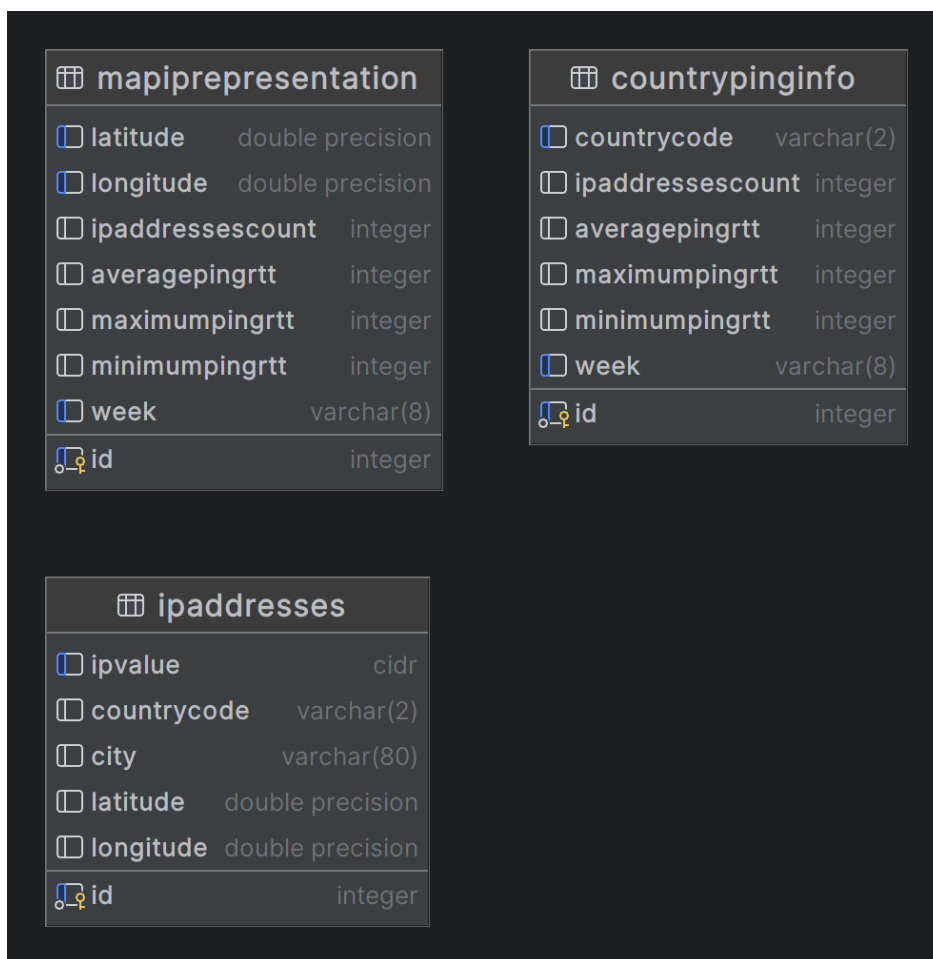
mapiprepresentation

| | |
|---|---|
| latitude | double precision |
| longitude | double precision |
| ipaddressescount | integer |
| averagepingrtt | integer |
| maximumpingrtt | integer |
| minimumpingrtt | integer |
| week | varchar(8) |
| id | integer |

countrypinginfo

| | |
|---|---|
| countrycode | varchar(2) |
| ipaddressescount | integer |
| averagepingrtt | integer |
| maximumpingrtt | integer |
| minimumpingrtt | integer |
| week | varchar(8) |
| id | integer |

ipaddresses

| | |
|---|---|
| ipvalue | cidr |
| countrycode | varchar(2) |
| city | varchar(80) |
| latitude | double precision |
| longitude | double precision |
| id | integer |